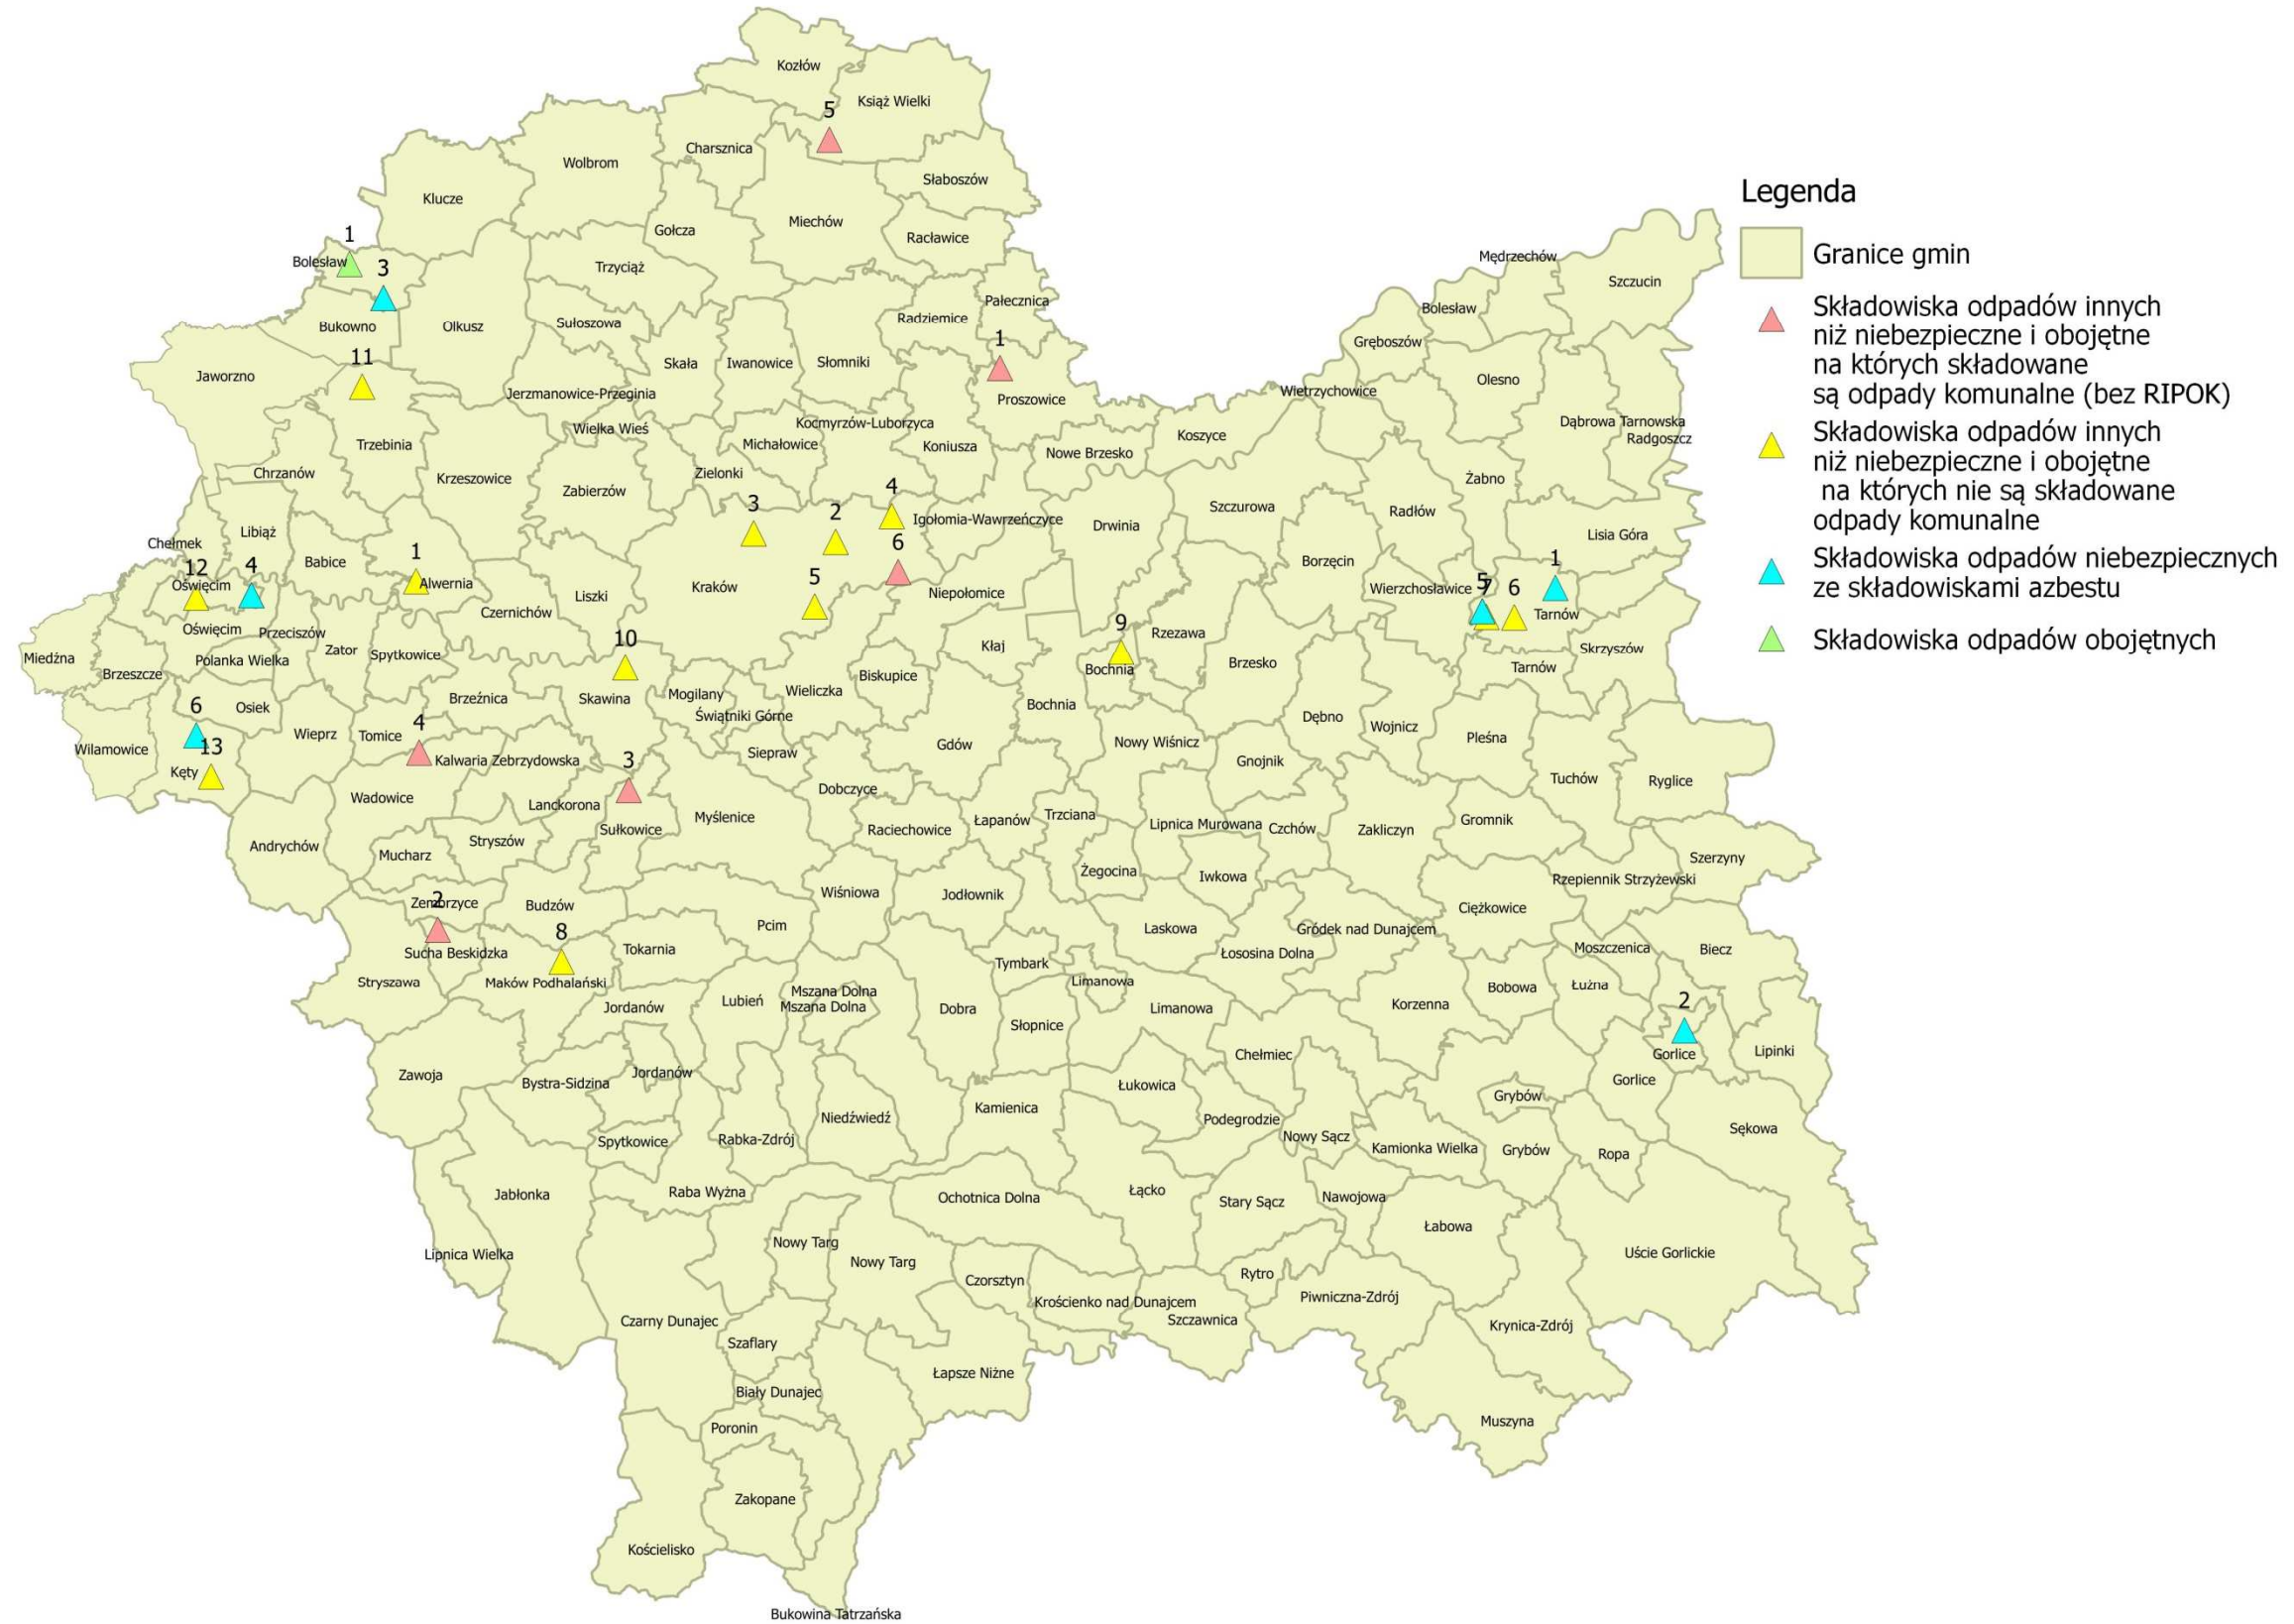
Legenda

Granice gmin

Składowiska odpadów innych niż niebezpieczne i obojętne na których składowane są odpady komunalne (bez RIPOK)

Składowiska odpadów innych niż niebezpieczne i obojętne na których nie są składowane odpady komunalne

Składowiska odpadów niebezpiecznych ze składowiskami azbestu

Składowiska odpadów obojętnych

Kozłów
5
Książ Wielki
Charsznica
Wolbrom
Słaboszów
Miechów
Klucze
Gołcza
Racławice
1
Bolesław
3
Trzyciąż
Pałecznica
Bukowno
Olkusz
Sułoszowa
Radziemice
1
11
Skała
Iwanowice
Słomniki
Jaworzno
Jerzmanowice-Przeginia
Proszowice
Kocmyrzów-Luborzyca
Wielka Wieś
Michałowice
Koniusza
Trzebinia
Nowe Brzesko
Koszyce
Chrzanów
Krzeszowice
Zielonki
Zabierzów
4
3
2
Igołomia-Wawrzeńczyce
Drwinia
Szczurowa
Libiąż
Chełmek
6
1
Babice
12
4
Oświęcim
Alwernia
Kraków
5
Niepołomice
Liszki
Czernichów
Oświęcim
Przeciszów
10
Zator
Spytkowice
Miedźna
Polanka Wielka
Kłaj
9
Rzezawa
Bochnia
Brzeszcze
Skawina
Mogilany
Wieliczka
Biskupice
Brzeźnica
Osiek
Świątniki Górne
Bochnia
6
Wieprz
Tomice
4
Siepraw
Gdów
Wilamowice
13
Kalwaria Zebrzydowska
3
Kęty
Dobczyce
Wadowice
Lanckorona
Sułkowice
Myślenice
Raciechowice
Łapanów
Trzciana
Andrychów
Stryszów
Mucharz
Żegocina
Wiśniowa
Jodłownik
2
Zembrzyce
Budzów
Sucha Beskidzka
8
Tokarnia
Pcim
Stryszawa
Maków Podhalański
Tymbark
Jordanów
Lubień
Mszana Dolna
Mszana Dolna
Dobra
Limanowa
Limanowa
Słopnice
Zawoja
Bystra-Sidzina
Jordanów
Niedźwiedź
Kamienica
Spytkowice
Rabka-Zdrój
Jabłonka
Raba Wyżna
Ochotnica Dolna
Łącko
Nowy Targ
Nowy Targ
Lipnica Wielka
Czorsztyn
Krościenko nad Dunajcem
Szczawnica
Czarny Dunajec
Szaflary
Łapsze Niżne
Biały Dunajec
Poronin
Zakopane
Kościelisko
Bukowina Tatrzańska
Mędrzechów
Szczucin
Bolesław
Gręboszów
Olesno
Wietrzychowice
Dąbrowa Tarnowska
Radgoszcz
Żabno
Radłów
Lisia Góra
Borzęcin
1
Wierzchosławice
5
7
6
Tarnów
Skrzyszów
Tarnów
Brzesko
Dębno
Wojnicz
Pleśna
Nowy Wiśnic
Gnojnik
Tuchów
Ryglice
Lipnica Murowana
Czchów
Zakliczyn
Gromnik
Iwkowa
Szerzyny
Rzepiennik Strzyżewski
Laskowa
Gródek nad Dunajcem
Ciężkowice
Łososina Dolna
Moszczenica
Biecz
Korzenna
Bobowa
Łużna
2
Chełmiec
Gorlice
Lipinki
Gorlice
Łukowica
Grybów
Podegrodzie
Nowy Sącz
Kamionka Wielka
Grybów
Sękowa
Ropa
Stary Sącz
Nawojowa
Łabowa
Uście Gorlickie
Rytro
Piwniczna-Zdrój
Krynica-Zdrój
Muszyna